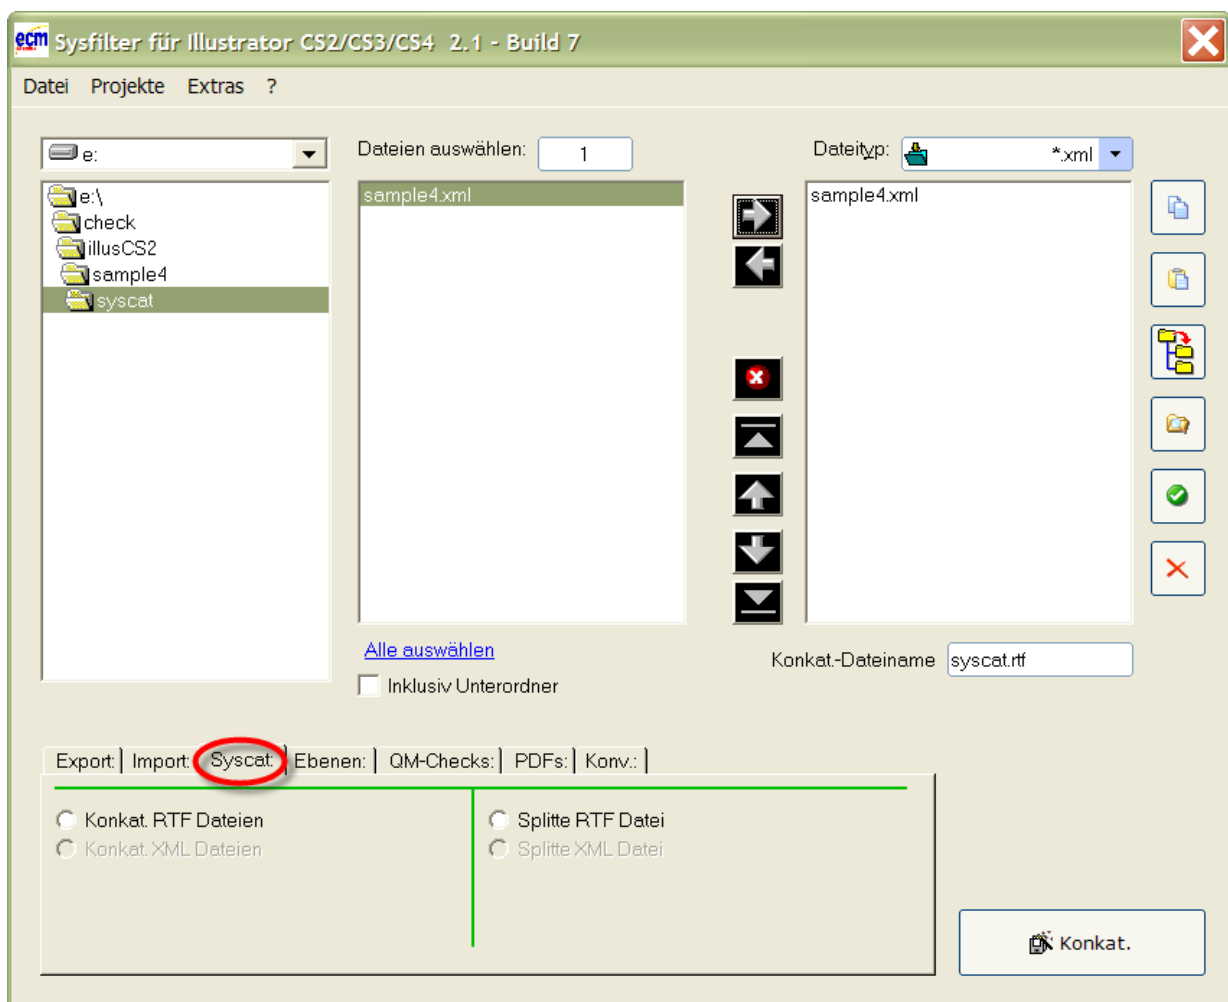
ecm Sysfilter für Illustrator CS2/CS3/CS4 2.1 - Build 7

Datei Projekte Extras ?

e:

e:\
check
illusCS2
sample4
syscat

Dateien auswählen: 1

sample4.xml

Alle auswählen

Inklusiv Unterordner

Dateityp: *.xml

sample4.xml

Konkat.-Dateiname syscat.rtf

Export: Import: Syscat: Ebenen: QM-Checks: PDFs: Konv.:

Konkat. RTF Dateien
Konkat. XML Dateien

Splitte RTF Datei
Splitte XML Datei

Konkat.